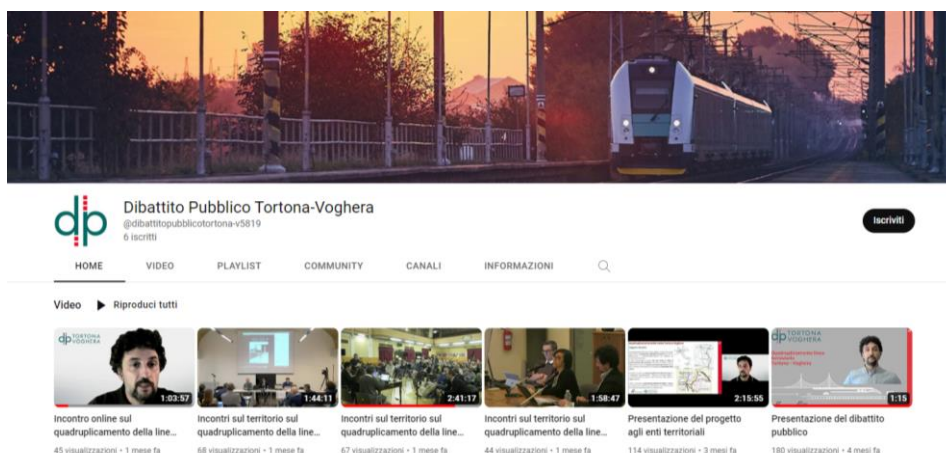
dp

Dibattito Pubblico Tortona-Voghera

@dibattitopubblicotortona-v5819

6 iscritti

Iscriviti

HOME VIDEO PLAYLIST COMMUNITY CANALI INFORMAZIONI

Video ▶ Riproduci tutti

dp TORTONA VOGHERA

1:03:57

Incontro online sul quadruplicamento della line...

45 visualizzazioni • 1 mese fa

1:44:11

Incontri sul territorio sul quadruplicamento della line...

68 visualizzazioni • 1 mese fa

2:41:17

Incontri sul territorio sul quadruplicamento della line...

67 visualizzazioni • 1 mese fa

1:58:47

Incontri sul territorio sul quadruplicamento della line...

44 visualizzazioni • 1 mese fa

2:15:55

Presentazione del progetto agli enti territoriali

114 visualizzazioni • 3 mesi fa

dp TORTONA VOGHERA

1:15

Presentazione del dibattito pubblico

180 visualizzazioni • 4 mesi fa